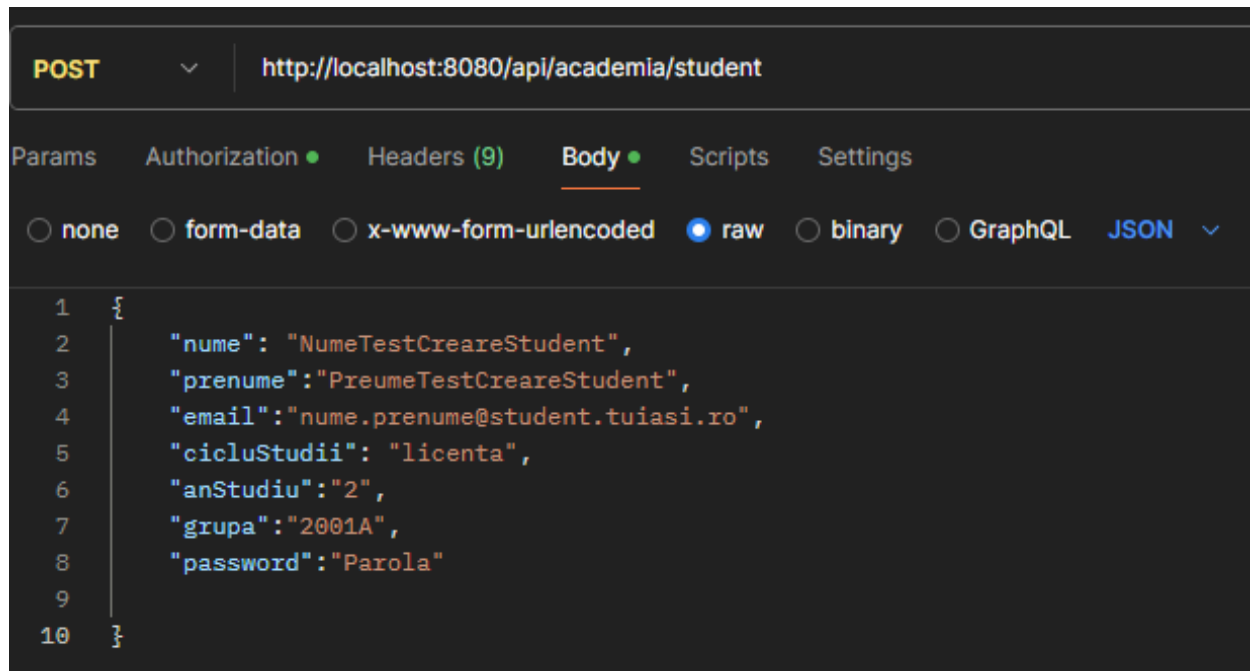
POST http://localhost:8080/api/academia/student

Params Authorization Headers (9) Body Scripts Settings

none form-data x-www-form-urlencoded raw binary GraphQL JSON

1 {
2 "nume": "NumeTestCreareStudent",
3 "prenume":"PreumeTestCreareStudent",
4 "email":"nume.prenume@student.tuiasi.ro",
5 "cicluStudii": "licenta",
6 "anStudiu":"2",
7 "grupa":"2001A",
8 "password":"Parola"
9
10 }